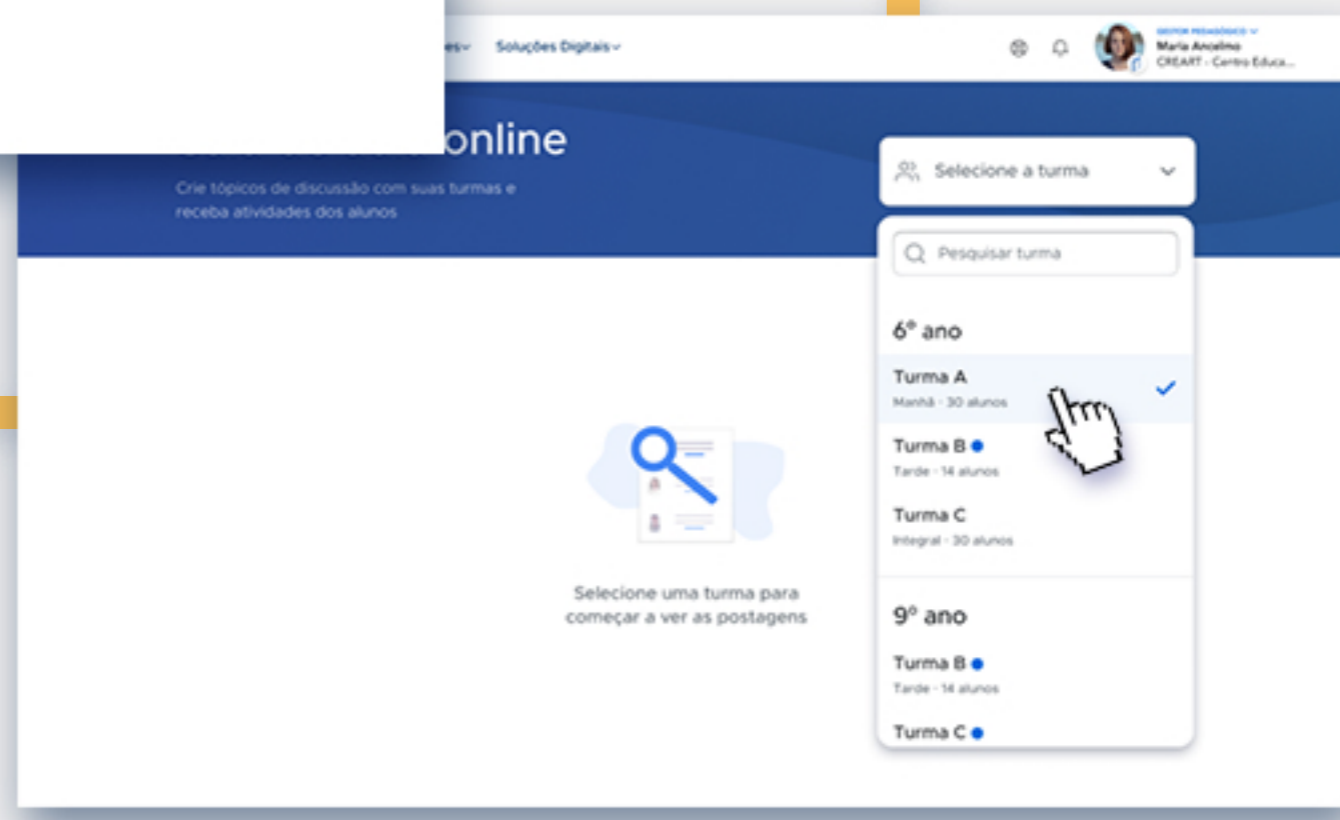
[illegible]es Soluções Digitais

GESTOR PEDAGÓGICO
Maria Ancelmo
CREART - Centro Educa...

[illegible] online
Crie tópicos de discussão com suas turmas e receba atividades dos alunos

Selecione a turma

Pesquisar turma

6º ano
Turma A
Manhã · 30 alunos
Turma B
Tarde · 14 alunos
Turma C
Integral · 30 alunos

9º ano
Turma B
Tarde · 14 alunos
Turma C

Selecione uma turma para começar a ver as postagens